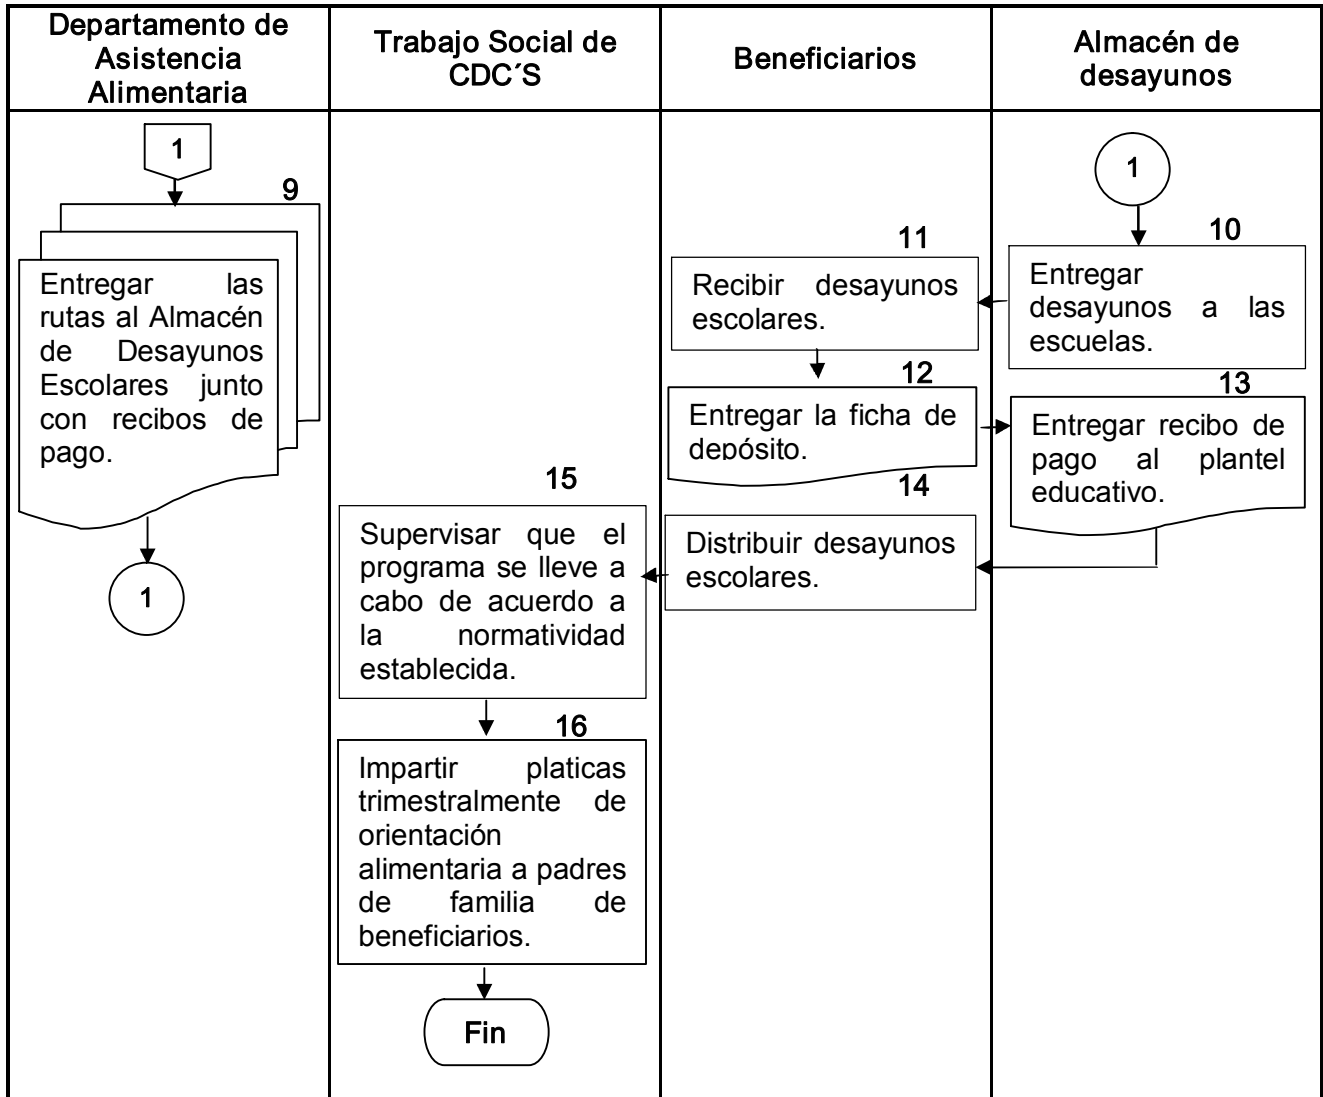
| Departamento de Asistencia Alimentaria | Trabajo Social de CDC´S | Beneficiarios | Almacén de desayunos |
|---|---|---|---|

1

9

Entregar las rutas al Almacén de Desayunos Escolares junto con recibos de pago.

1

1

10

Entregar desayunos a las escuelas.

11

Recibir desayunos escolares.

12

Entregar la ficha de depósito.

13

Entregar recibo de pago al plantel educativo.

14

Distribuir desayunos escolares.

15

Supervisar que el programa se lleve a cabo de acuerdo a la normatividad establecida.

16

Impartir platicas trimestralmente de orientación alimentaria a padres de familia de beneficiarios.

Fin